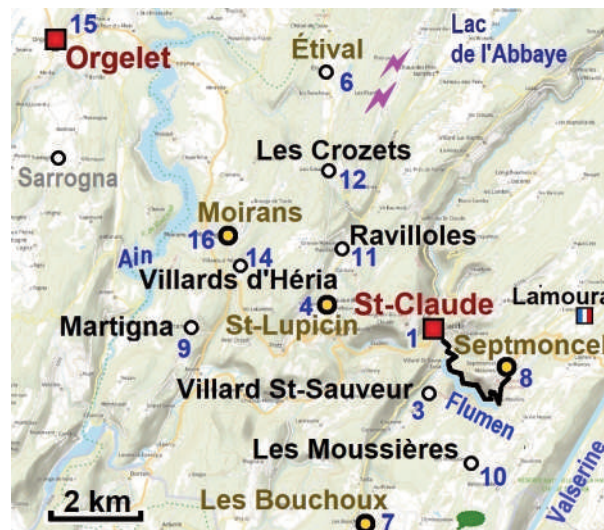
15
Orgelet
Étival
6
Lac de l'Abbaye
Sarrogna
Les Crozets
12
Moirans
16
14
Ain
Ravilloles
11
Villards d'Héria
4
St-Claude
Lamoura
Martigna
9
St-Lupicin
1
Septmoncel
8
Villard St-Sauveur
3
Flumen
Les Moussières
10
2 km
Les Bouchoux
7
Valserine